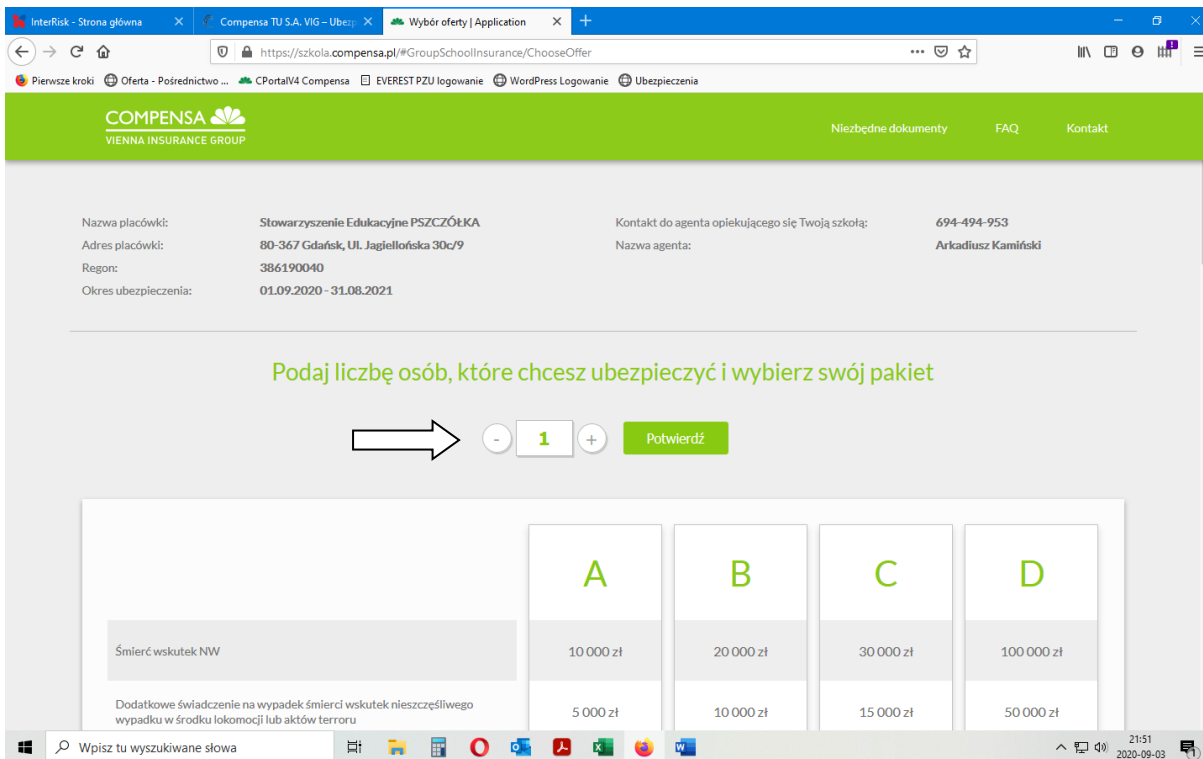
InterRisk - Strona główna ×
Compensa TU S.A. VIG – Ubezp ×
Wybór oferty | Application ×
+

https://szkola.compensa.pl/#GroupSchoolInsurance/ChooseOffer

Pierwsze kroki
Oferta - Pośrednictwo ...
CPortalV4 Compensa
EVEREST PZU logowanie
WordPress Logowanie
Ubezpieczenia

COMPENSA
VIENNA INSURANCE GROUP

Niezbędne dokumenty
FAQ
Kontakt

Nazwa placówki: Stowarzyszenie Edukacyjne PSZCZÓŁKA
Adres placówki: 80-367 Gdańsk, Ul. Jagiellońska 30c/9
Regon: 386190040
Okres ubezpieczenia: 01.09.2020 - 31.08.2021

Kontakt do agenta opiekującego się Twoją szkołą: 694-494-953
Nazwa agenta: Arkadiusz Kamiński

Podaj liczbę osób, które chcesz ubezpieczyć i wybierz swój pakiet

- 1 +
Potwierdź

| | A | B | C | D |
|---|---|---|---|---|
| Śmierć wskutek NW | 10 000 zł | 20 000 zł | 30 000 zł | 100 000 zł |
| Dodatkowe świadczenie na wypadek śmierci wskutek nieszczęśliwego wypadku w środku lokomocji lub aktów terroru | 5 000 zł | 10 000 zł | 15 000 zł | 50 000 zł |

Wpisz tu wyszukiwane słowa
21:51
2020-09-03